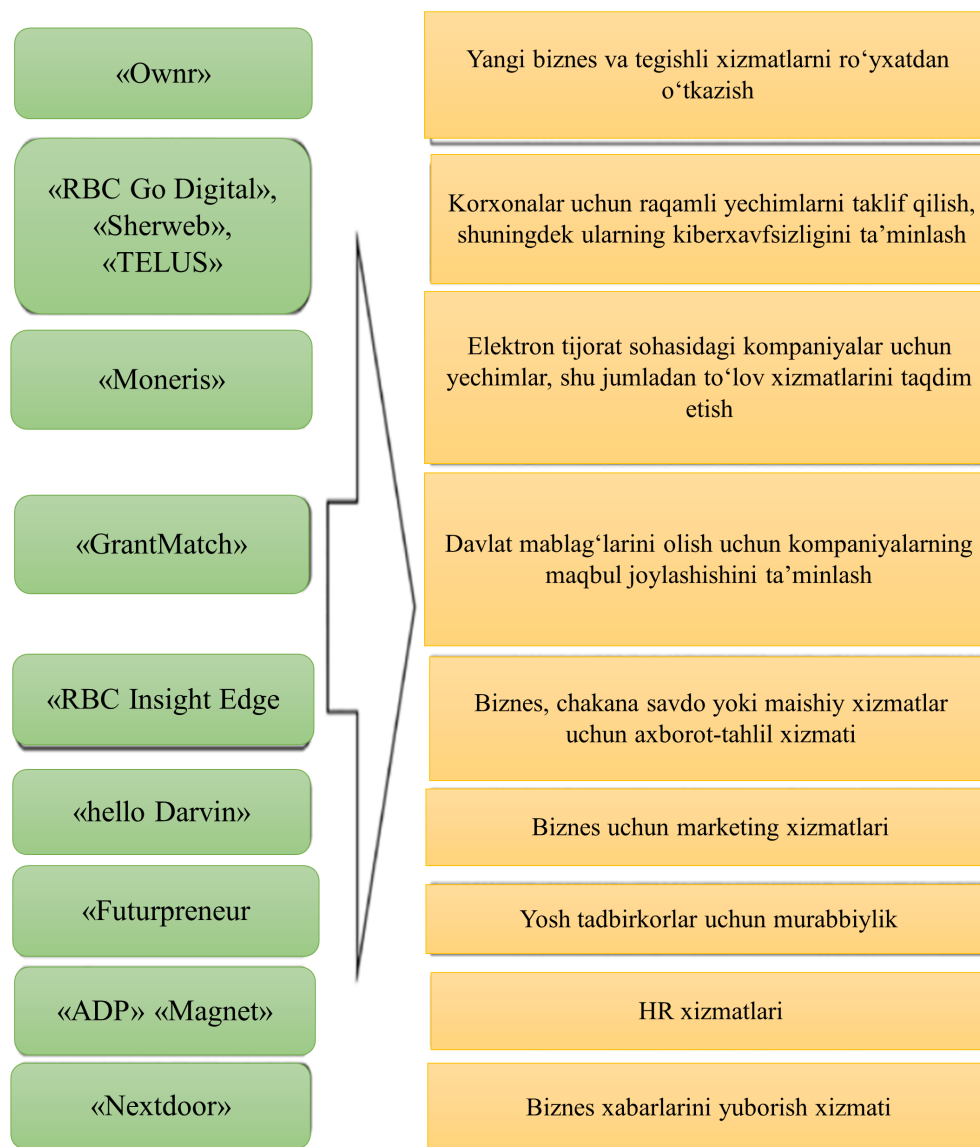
«Ownr»

«RBC Go Digital», «Sherweb», «TELUS»

«Moneris»

«GrantMatch»

«RBC Insight Edge

«hello Darvin»

«Futurpreneur

«ADP» «Magnet»

«Nextdoor»

Yangi biznes va tegishli xizmatlarni ro‘yxatdan o‘tkazish

Korxonalar uchun raqamli yechimlarni taklif qilish, shuningdek ularning kiberxavfsizligini ta’minlash

Elektron tijorat sohasidagi kompaniyalar uchun yechimlar, shu jumladan to‘lov xizmatlarini taqdim etish

Davlat mablag‘larini olish uchun kompaniyalarning maqbul joylashishini ta’minlash

Biznes, chakana savdo yoki maishiy xizmatlar uchun axborot-tahlil xizmati

Biznes uchun marketing xizmatlari

Yosh tadbirkorlar uchun murabbiylik

HR xizmatlari

Biznes xabarlarini yuborish xizmati